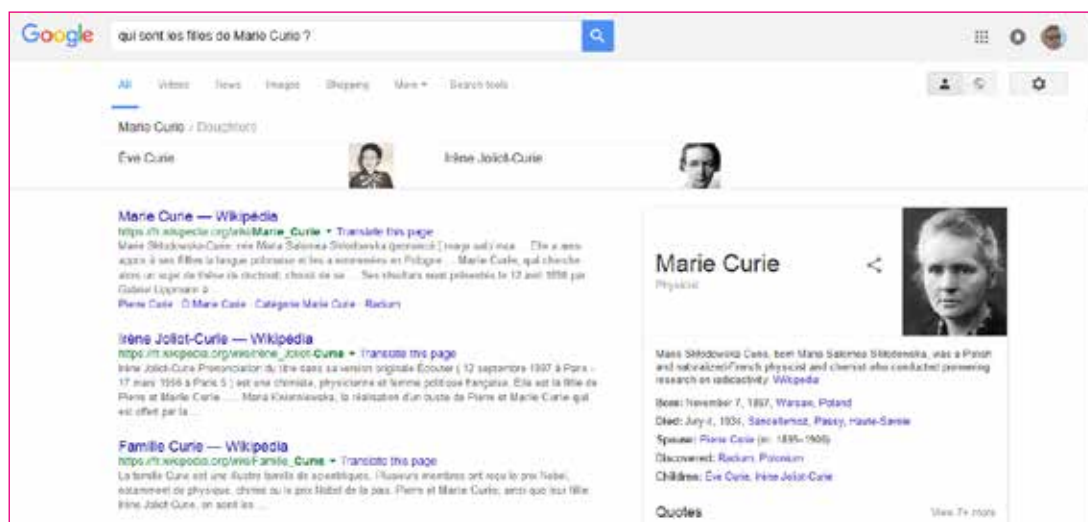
Google

qui sont les filles de Marie Curie ?

All Videos News Images Shopping More ▾ Search tools

Marie Curie / Daughters

Ève Curie

Irène Joliot-Curie

Marie Curie — Wikipédia
https://fr.wikipedia.org/wiki/Marie_Curie ▾ Translate this page
Marie Skłodowska-Curie, née Maria Salomea Skłodowska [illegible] ... Elle a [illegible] appris à ses filles la langue polonaise et les a emmenées en Pologne ... Marie Curie, qui cherche alors un sujet de thèse de doctorat, choisit de se ... Ses résultats sont présentés le 12 avril 1898 par Gabriel Lippmann à ...
Pierre Curie · Ô Marie Curie · Catégorie:Marie Curie · Radium

Irène Joliot-Curie — Wikipédia
https://fr.wikipedia.org/wiki/Irène_Joliot-Curie ▾ Translate this page
Irène Joliot-Curie Prononciation du titre dans sa version originale Écouter ( 12 septembre 1897 à Paris - 17 mars 1956 à Paris 5 ) est une chimiste, physicienne et femme politique française. Elle est la fille de Pierre et Marie Curie. ... Maria Kwiatkowska, la réalisation d'un buste de Pierre et Marie Curie qui est offert par la ...

Famille Curie — Wikipédia
https://fr.wikipedia.org/wiki/Famille_Curie ▾ Translate this page
La famille Curie est une illustre famille de scientifiques. Plusieurs membres ont reçu le prix Nobel, notamment de physique, chimie ou le prix Nobel de la paix. Pierre et Marie Curie, ainsi que leur fille Irène Joliot-Curie, en sont les ...

Marie Curie
Physicist

Marie Skłodowska Curie, born Maria Salomea Skłodowska, was a Polish and naturalized-French physicist and chemist who conducted pioneering research on radioactivity. Wikipedia

Born: November 7, 1867, Warsaw, Poland
Died: July 4, 1934, Sancellemoz, Passy, Haute-Savoie
Spouse: Pierre Curie (m. 1895–1906)
Discovered: Radium, Polonium
Children: Ève Curie, Irène Joliot-Curie

Quotes
View 7+ more